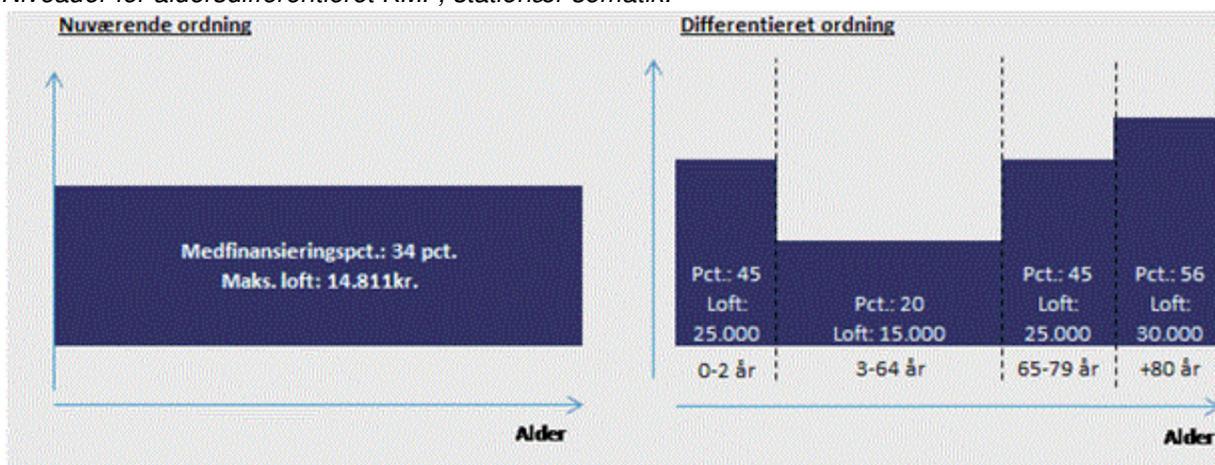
Niveauer for aldersdifferentieret KMF, stationær somatik.

Nuværende ordning

Medfinansieringspct.: 34 pct.
Maks. loft: 14.811kr.

Alder

Differentieret ordning

Pct.: 45
Loft:
25.000

Pct.: 20
Loft: 15.000

Pct.: 45
Loft:
25.000

Pct.: 56
Loft:
30.000

0-2 år

3-64 år

65-79 år

+80 år

Alder